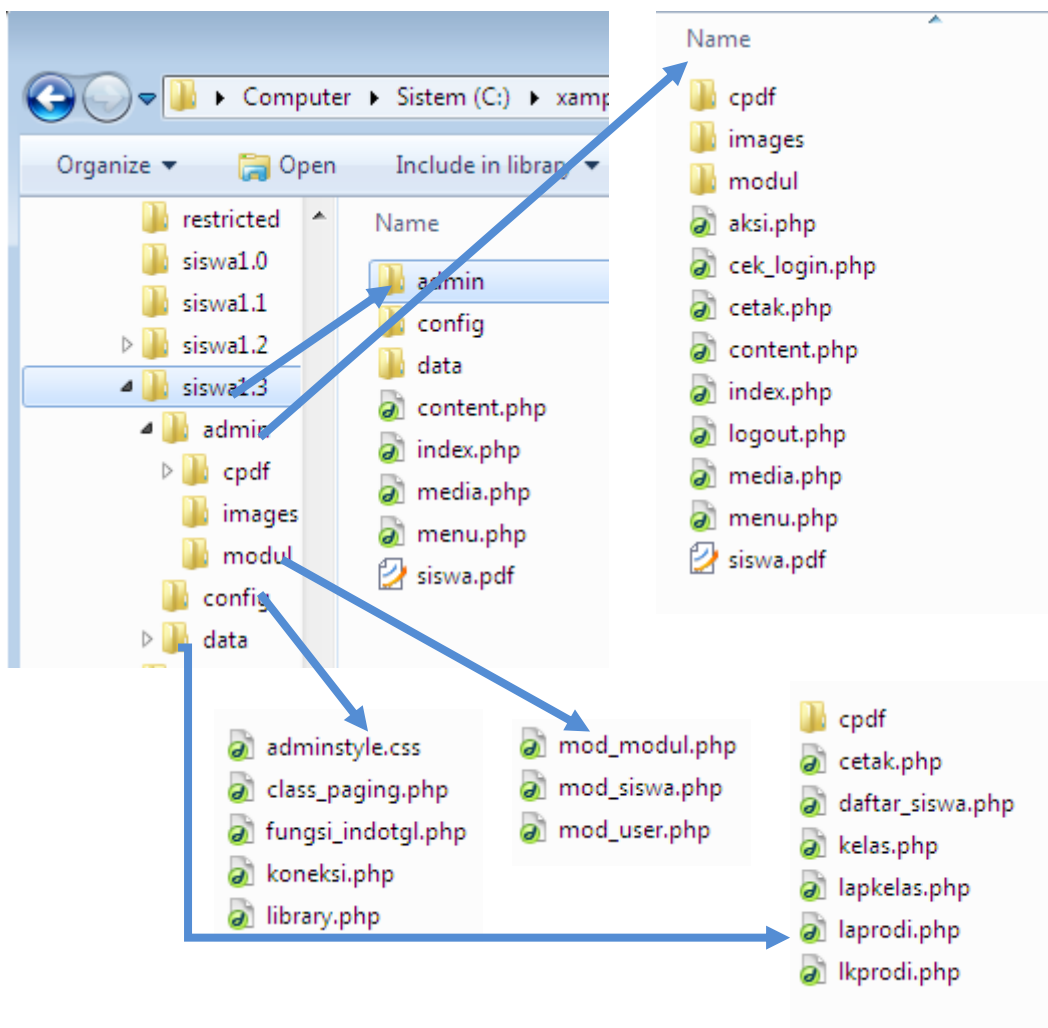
Computer ▸ Sistem (C:) ▸ xamp

Organize ▾ Open Include in library ▾

restricted
siswa1.0
siswa1.1
siswa1.2
siswa1.3
admin
cpdf
images
modul
config
data

Name
admin
config
data
content.php
index.php
media.php
menu.php
siswa.pdf

Name
cpdf
images
modul
aksi.php
cek_login.php
cetak.php
content.php
index.php
logout.php
media.php
menu.php
siswa.pdf

adminstyle.css
class_paging.php
fungsi_indotgl.php
koneksi.php
library.php

mod_modul.php
mod_siswa.php
mod_user.php

cpdf
cetak.php
daftar_siswa.php
kelas.php
lapkelas.php
laprodi.php
lkprodi.php